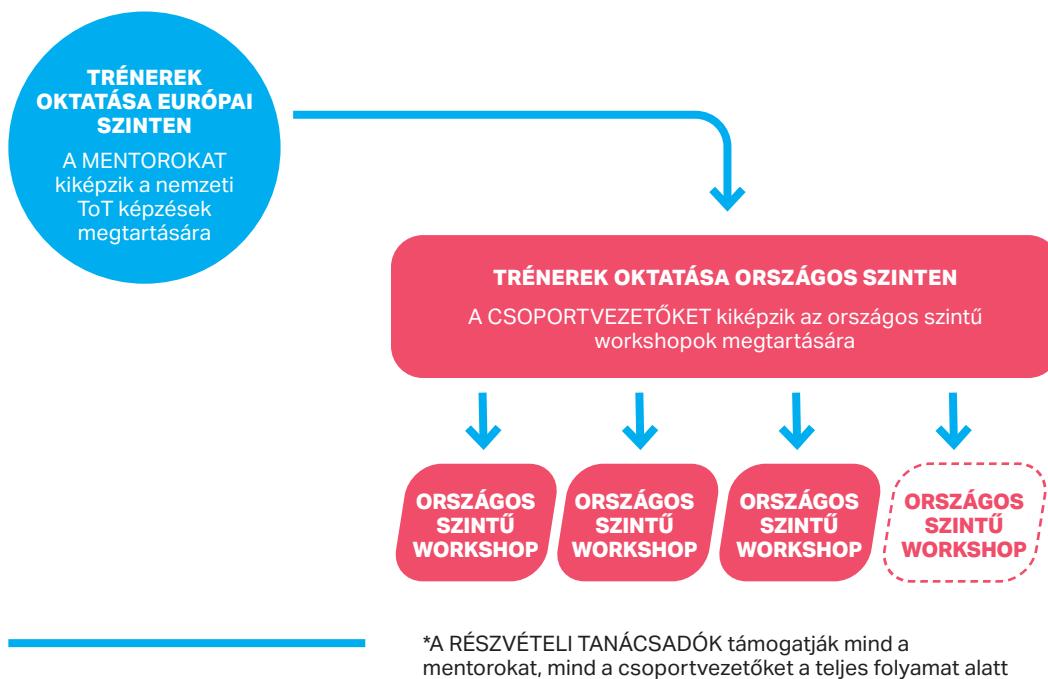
TRÉNEREK OKTATÁSA EURÓPAI SZINTEN

A MENTOROKAT kiképzik a nemzeti ToT képzések megtartására

TRÉNEREK OKTATÁSA ORSZÁGOS SZINTEN

A CSOPORTVEZETŐKET kiképzik az országos szintű workshopok megtartására

ORSZÁGOS SZINTŰ WORKSHOP

ORSZÁGOS SZINTŰ WORKSHOP

ORSZÁGOS SZINTŰ WORKSHOP

ORSZÁGOS SZINTŰ WORKSHOP

*A RÉSZVÉTELI TANÁCSADÓK támogatják mind a mentorokat, mind a csoportvezetőket a teljes folyamat alatt